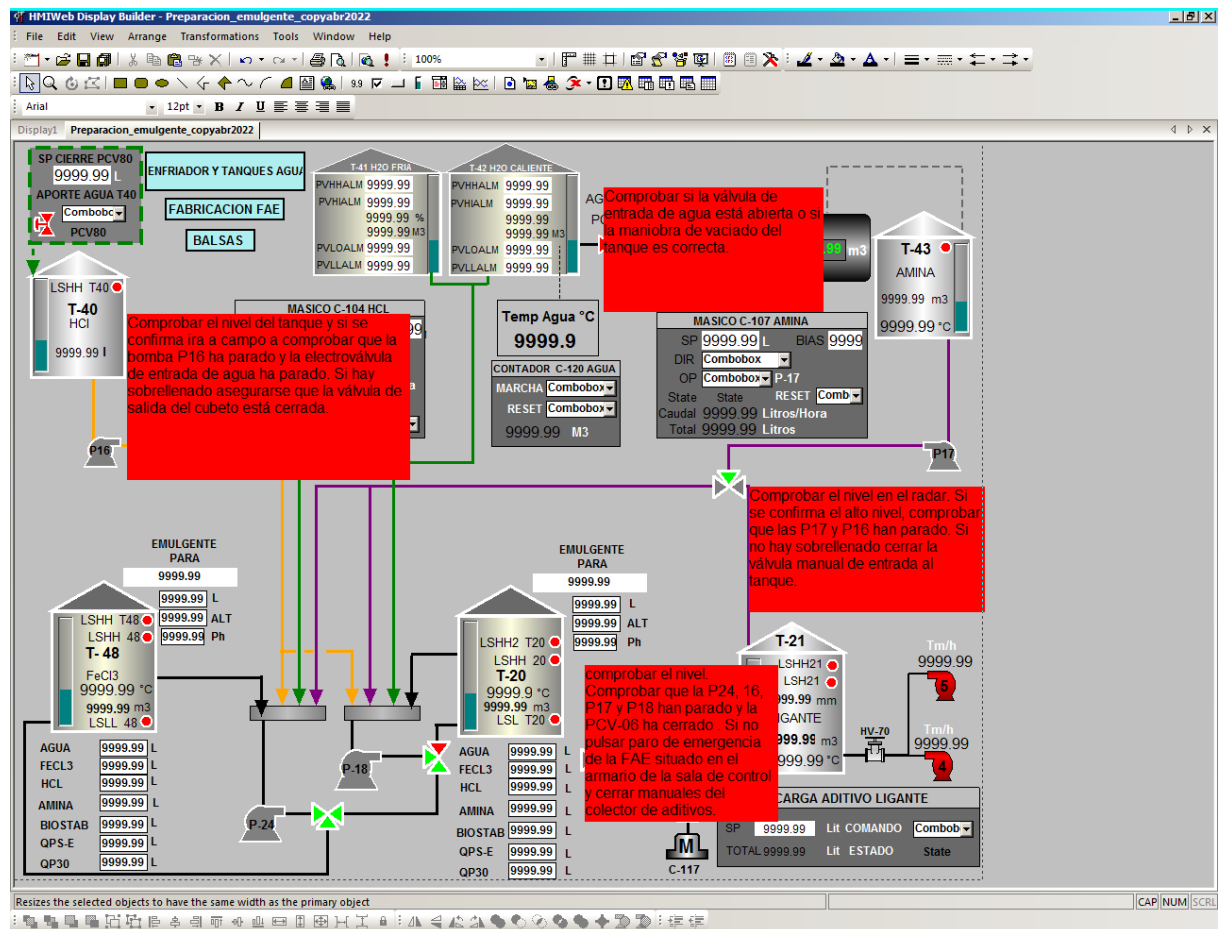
HMIWeb Display Builder - Preparacion_emulgente_copyabr2022

File Edit View Arrange Transformations Tools Window Help

100%

Arial 12pt B I U

Display1 Preparacion_emulgente_copyabr2022

SP CIERRE PCV80
9999.99 L
APORTE AGUA T40
Combobo
PCV80

ENFRIADOR Y TANQUES AGUA

FABRICACION FAE

BALSAS

T-41 H2O FRIA
PVHHALM 9999.99
PVHIALM 9999.99
9999.99 %
9999.99 M3
PVLOALM 9999.99
PVLLALM 9999.99

T-42 H2O CALIENTE
PVHHALM 9999.99
PVHIALM 9999.99
9999.99
9999.99 M3
PVLOALM 9999.99
PVLLALM 9999.99

AG
PC

Comprobar si la válvula de entrada de agua está abierta o si la maniobra de vaciado del tanque es correcta.

99 m3

T-43
AMINA
9999.99 m3
9999.99 °C

LSHH T40
T-40
HCl
9999.99 l

MASICO C-104 HCL

Comprobar el nivel del tanque y si se confirma ira a campo a comprobar que la bomba P16 ha parado y la electroválvula de entrada de agua ha parado. Si hay sobrellenado asegurarse que la válvula de salida del cubeto está cerrada.

P16

Temp Agua °C
9999.9

CONTADOR C-120 AGUA
MARCHA Combobox
RESET Combobox
9999.99 M3

MASICO C-107 AMINA
SP 9999.99 L BIAS 9999
DIR Combobox
OP Combobox P-17
State State RESET Comb
Caudal 9999.99 Litros/Hora
Total 9999.99 Litros

P17

Comprobar el nivel en el radar. Si se confirma el alto nivel, comprobar que las P17 y P16 han parado. Si no hay sobrellenado cerrar la válvula manual de entrada al tanque.

EMULGENTE PARA
9999.99
9999.99 L
9999.99 ALT
9999.99 Ph

LSHH T48
LSHH 48
T- 48
FeCl3
9999.99 °C
9999.99 m3
LSLL 48

AGUA 9999.99 L
FECL3 9999.99 L
HCL 9999.99 L
AMINA 9999.99 L
BIOSTAB 9999.99 L
QPS-E 9999.99 L
QP30 9999.99 L

P-24

P-18

EMULGENTE PARA
9999.99
9999.99 L
9999.99 ALT
9999.99 Ph

LSHH2 T20
LSHH 20
T-20
9999.9 °C
9999.99 m3
LSL T20

AGUA 9999.99 L
FECL3 9999.99 L
HCL 9999.99 L
AMINA 9999.99 L
BIOSTAB 9999.99 L
QPS-E 9999.99 L
QP30 9999.99 L

comprobar el nivel. Comprobar que la P24, 16, P17 y P18 han parado y la PCV-06 ha cerrado . Si no pulsar paro de emergencia de la FAE situado en el armario de la sala de control y cerrar manuales del colector de aditivos.

M
C-117

T-21
LSHH21
LSH21
99 mm
IGANTE
999.99 m3
999.99 °C

HV-70

Tm/h
9999.99
5
Tm/h
9999.99
4

CARGA ADITIVO LIGANTE
SP 9999.99 Lit COMANDO Combob
TOTAL 9999.99 Lit ESTADO State

Resizes the selected objects to have the same width as the primary object

CAP NUM SCRL